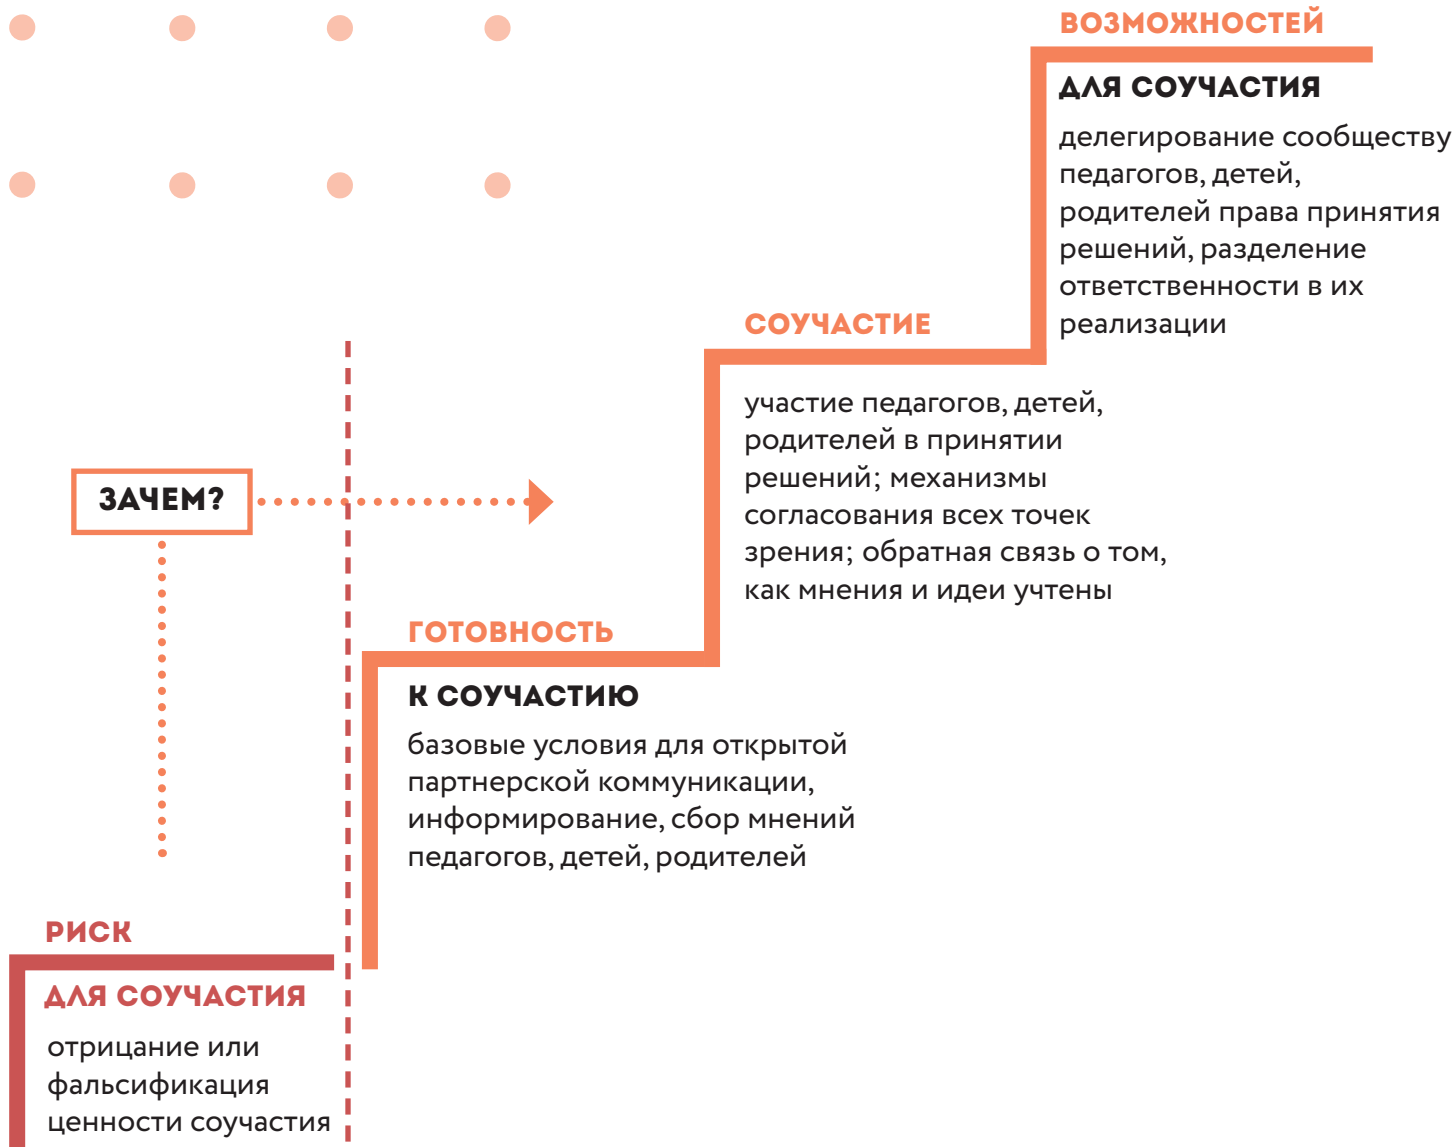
ВОЗМОЖНОСТЕЙ

ДЛЯ СОУЧАСТИЯ

делегирование сообществу педагогов, детей, родителей права принятия решений, разделение ответственности в их реализации

СОУЧАСТИЕ

участие педагогов, детей, родителей в принятии решений; механизмы согласования всех точек зрения; обратная связь о том, как мнения и идеи учтены

ЗАЧЕМ?

ГОТОВНОСТЬ

К СОУЧАСТИЮ

базовые условия для открытой партнерской коммуникации, информирование, сбор мнений педагогов, детей, родителей

РИСК

ДЛЯ СОУЧАСТИЯ

отрицание или фальсификация ценности соучастия